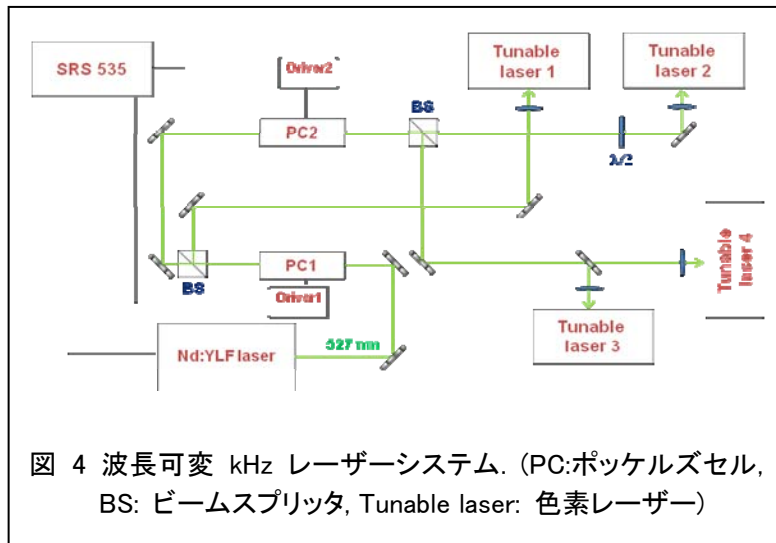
SRS 535

Driver2

PC2

BS

Tunable laser 1

Tunable laser 2

λ/2

Tunable laser 4

BS

PC1

Driver1

Tunable laser 3

Nd:YLF laser

527 nm

図 4 波長可変 kHz レーザーシステム. (PC:ポッケルズセル, BS: ビームスプリッタ, Tunable laser: 色素レーザー)